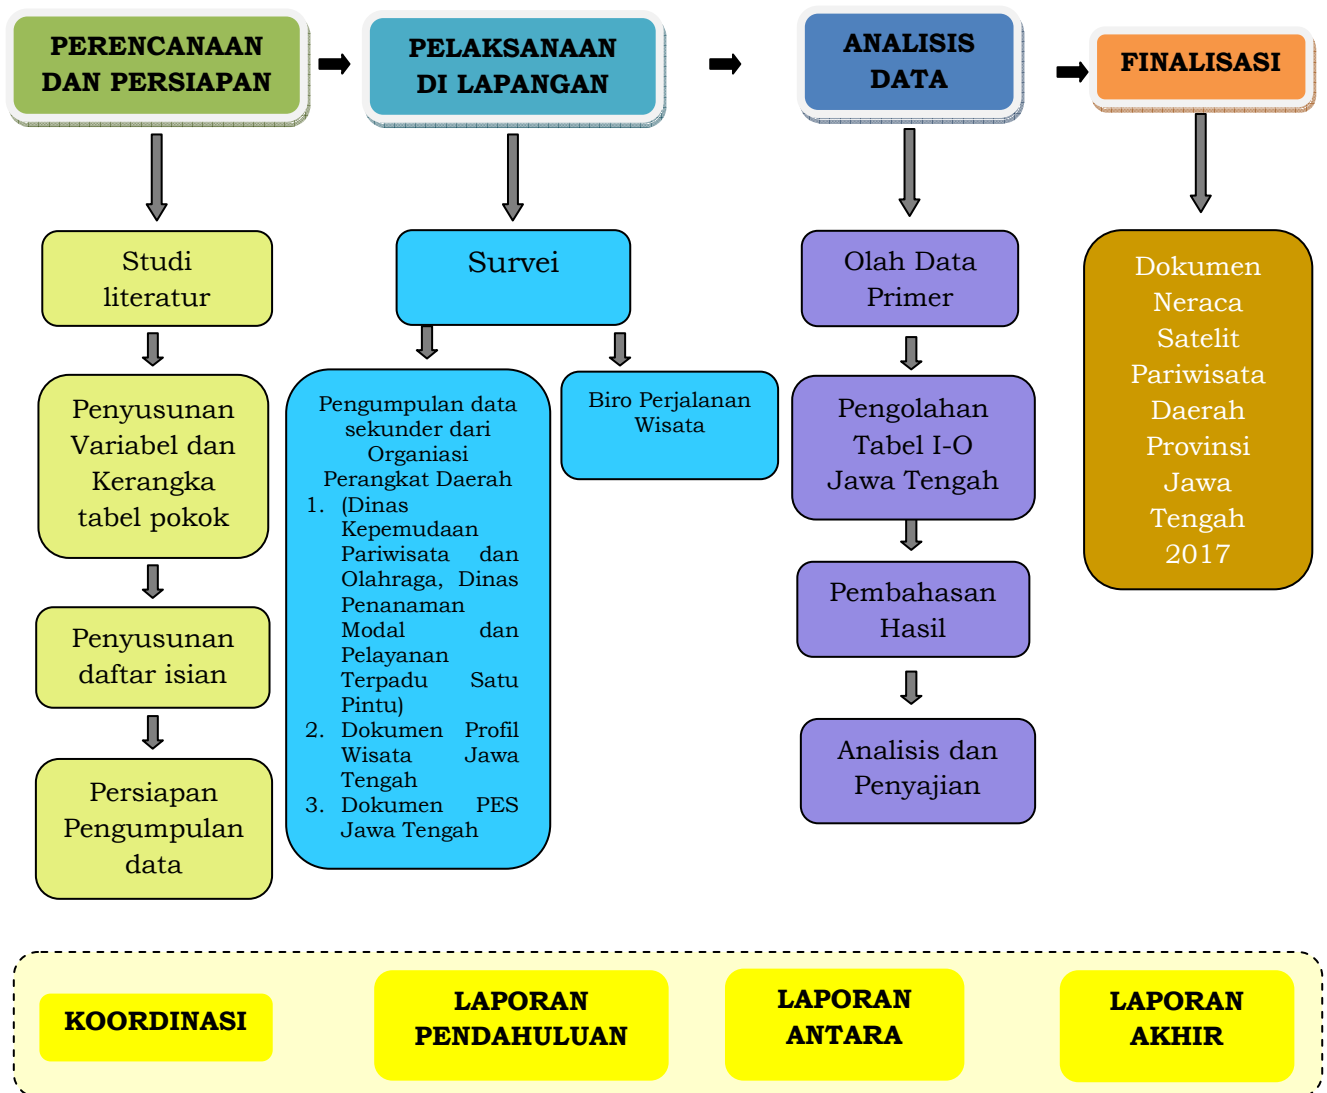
PERENCANAAN DAN PERSIAPAN

PELAKSANAAN DI LAPANGAN

ANALISIS DATA

FINALISASI

Studi literatur

Penyusunan Variabel dan Kerangka tabel pokok

Penyusunan daftar isian

Persiapan Pengumpulan data

Survei

Pengumpulan data sekunder dari Organiasi Perangkat Daerah
1. (Dinas Kepemudaan Pariwisata dan Olahraga, Dinas Penanaman Modal dan Pelayanan Terpadu Satu Pintu)
2. Dokumen Profil Wisata Jawa Tengah
3. Dokumen PES Jawa Tengah

Biro Perjalanan Wisata

Olah Data Primer

Pengolahan Tabel I-O Jawa Tengah

Pembahasan Hasil

Analisis dan Penyajian

Dokumen Neraca Satelit Pariwisata Daerah Provinsi Jawa Tengah 2017

KOORDINASI

LAPORAN PENDAHULUAN

LAPORAN ANTARA

LAPORAN AKHIR